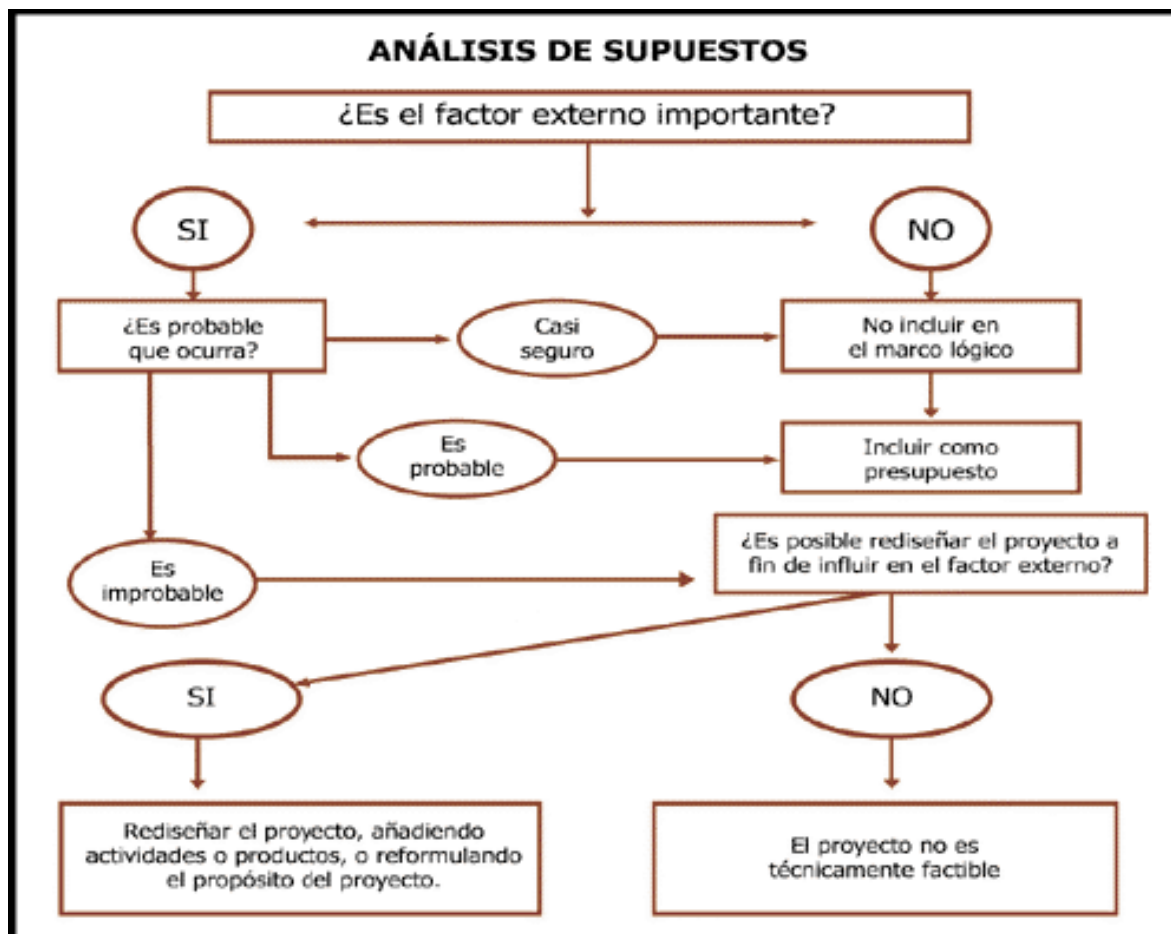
ANÁLISIS DE SUPUESTOS

¿Es el factor externo importante?

SI

NO

¿Es probable que ocurra?

Casi seguro

No incluir en el marco lógico

Es probable

Incluir como presupuesto

Es improbable

¿Es posible rediseñar el proyecto a fin de influir en el factor externo?

SI

NO

Rediseñar el proyecto, añadiendo actividades o productos, o reformulando el propósito del proyecto.

El proyecto no es técnicamente factible